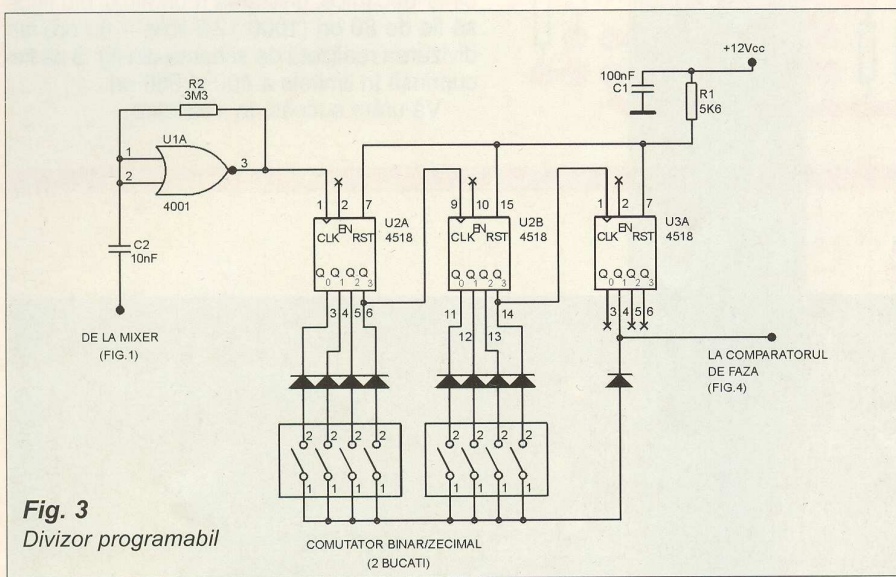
+12Vcc

100nF
C1

R1
5K6

R2
3M3

U1A

1
2
3

4001

C2
10nF

DE LA MIXER
(FIG.1)

1 2 7
CLK EN RST
U2A
4518
Q0 Q1 Q2 Q3
3 4 5 6

9 10 15
CLK EN RST
U2B
4518
Q0 Q1 Q2 Q3
11 12 13 14

1 2 7
CLK EN RST
U3A
4518
Q0 Q1 Q2 Q3
3 4 5 6

LA COMPARATORUL
DE FAZA
(FIG.4)

2 2 2 2
1 1 1 1

2 2 2 2
1 1 1 1

Fig. 3
Divizor programabil

COMUTATOR BINAR/ZECIMAL
(2 BUCATI)